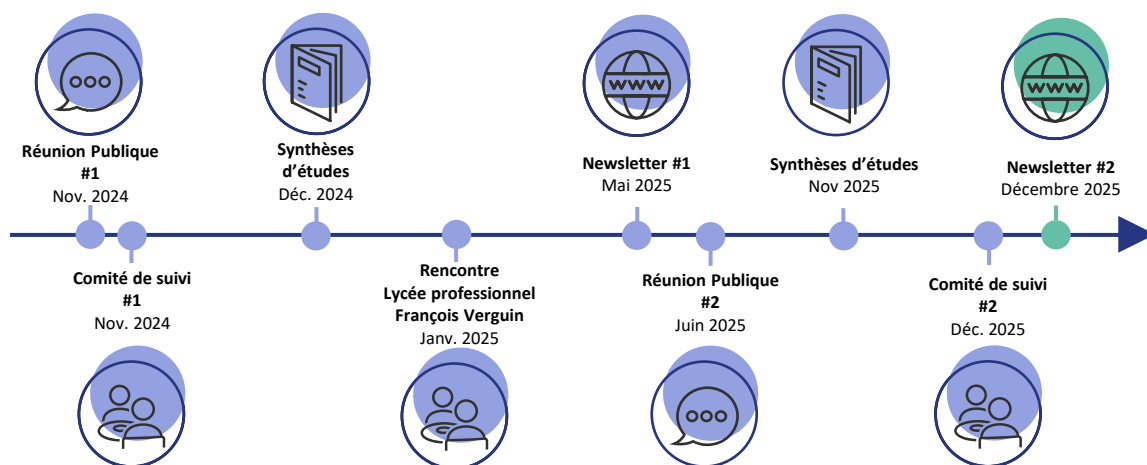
Réunion Publique
#1
Nov. 2024

Synthèses d'études
Déc. 2024

Newsletter #1
Mai 2025

Synthèses d'études
Nov 2025

Newsletter #2
Décembre 2025

Comité de suivi
#1
Nov. 2024

Rencontre
Lycée professionnel
François Verguin
Janv. 2025

Réunion Publique
#2
Juin 2025

Comité de suivi
#2
Déc. 2025